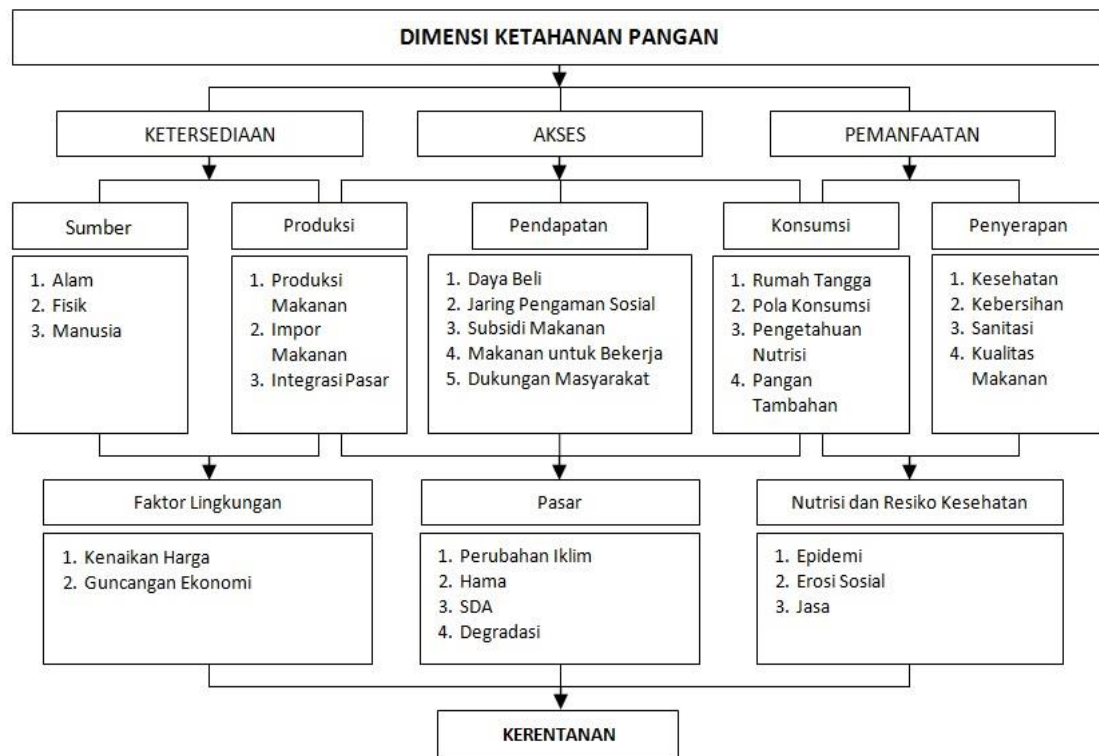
DIMENSI KETAHANAN PANGAN

KETERSEDIAAN

AKSES

PEMANFAATAN

Sumber

1. Alam
2. Fisik
3. Manusia

Produksi

1. Produksi Makanan
2. Impor Makanan
3. Integrasi Pasar

Pendapatan

1. Daya Beli
2. Jaring Pengaman Sosial
3. Subsidi Makanan
4. Makanan untuk Bekerja
5. Dukungan Masyarakat

Konsumsi

1. Rumah Tangga
2. Pola Konsumsi
3. Pengetahuan Nutrisi
4. Pangan Tambahan

Penyerapan

1. Kesehatan
2. Kebersihan
3. Sanitasi
4. Kualitas Makanan

Faktor Lingkungan

1. Kenaikan Harga
2. Guncangan Ekonomi

Pasar

1. Perubahan Iklim
2. Hama
3. SDA
4. Degradasi

Nutrisi dan Resiko Kesehatan

1. Epidemi
2. Erosi Sosial
3. Jasa

KERENTANAN